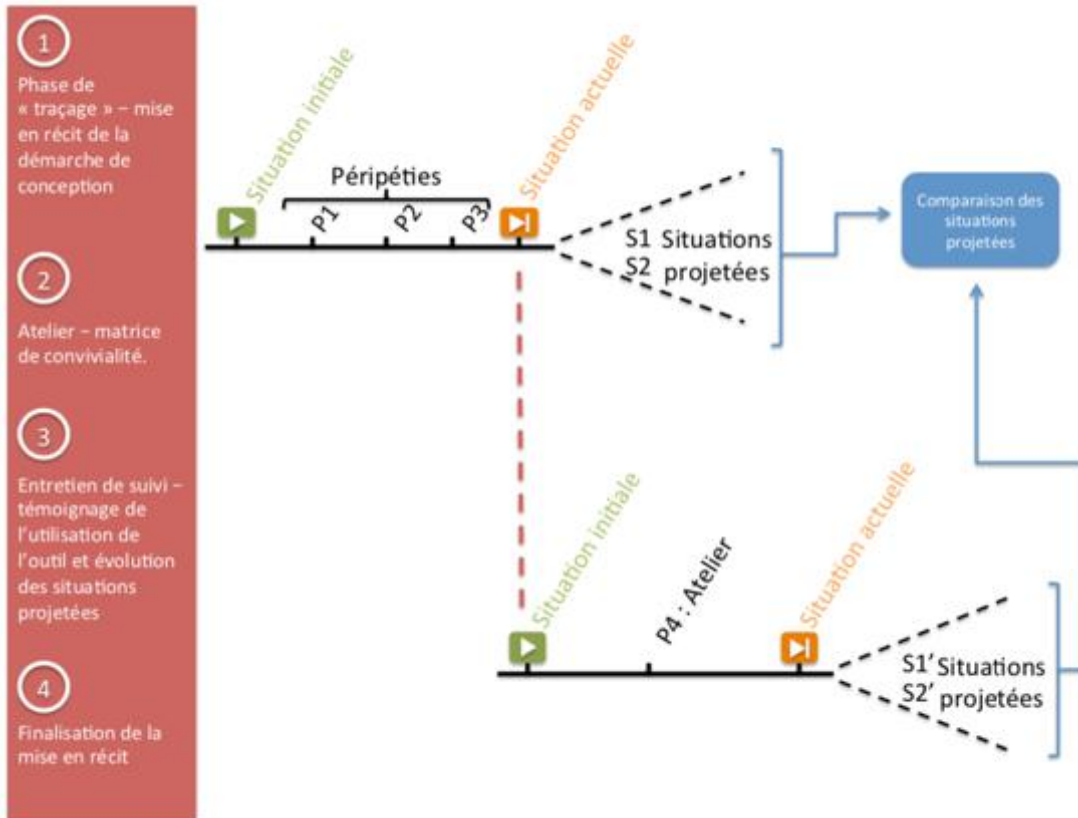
1

Phase de « traçage » – mise en récit de la démarche de conception

2

Atelier – matrice de convivialité.

3

Entretien de suivi – témoignage de l'utilisation de l'outil et évolution des situations projetées

4

Finalisation de la mise en récit

Situation initiale

Situation actuelle

Péripéties

P1

P2

P3

S1 Situations
S2 projetées

Comparaison des situations projetées

Situation initiale

P4 : Atelier

Situation actuelle

S1' Situations
S2' projetées